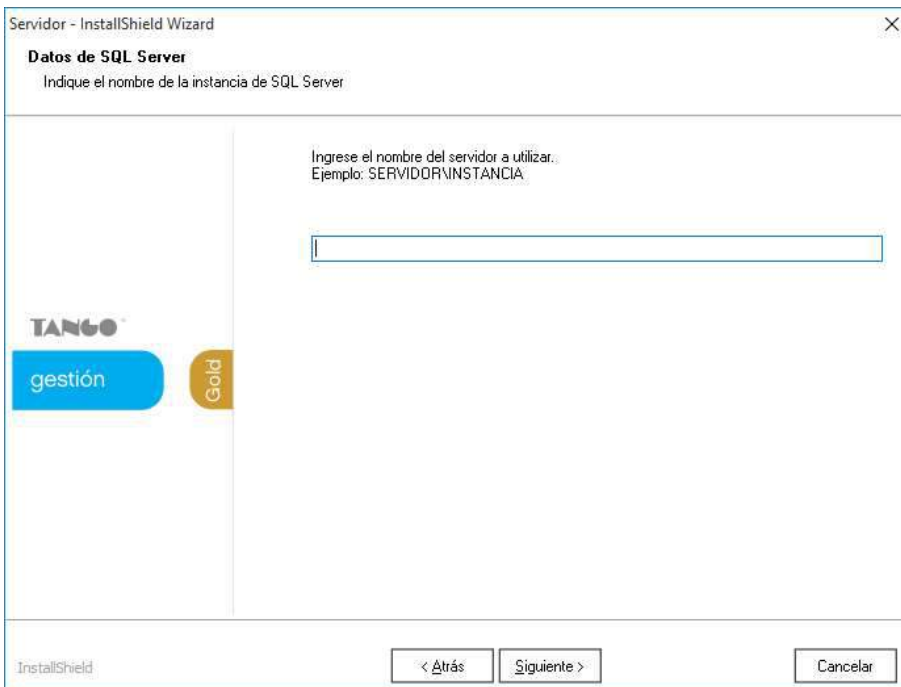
Servidor - InstallShield Wizard
×

Datos de SQL Server
Indique el nombre de la instancia de SQL Server

TANGO
gestión
Gold

Ingrese el nombre del servidor a utilizar.
Ejemplo: SERVIDOR\INSTANCIA

InstallShield
< Atrás
Siguiente >
Cancelar